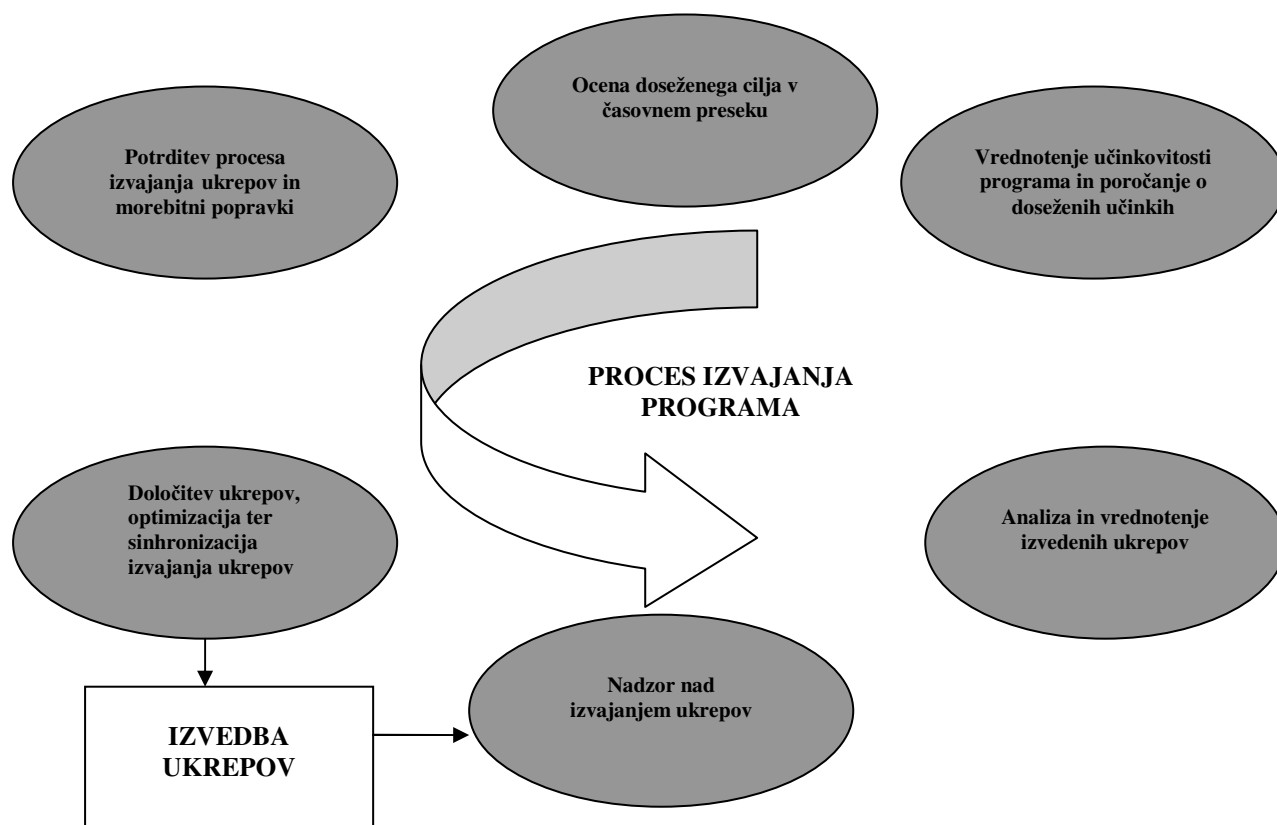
Ocena doseženega cilja v časovnem preseku

Potrditev procesa izvajanja ukrepov in morebitni popravki

Vrednotenje učinkovitosti programa in poročanje o doseženih učinkih

PROCES IZVAJANJA PROGRAMA

Določitev ukrepov, optimizacija ter sinhronizacija izvajanja ukrepov

Analiza in vrednotenje izvedenih ukrepov

Nadzor nad izvajanjem ukrepov

IZVEDBA UKREPOV